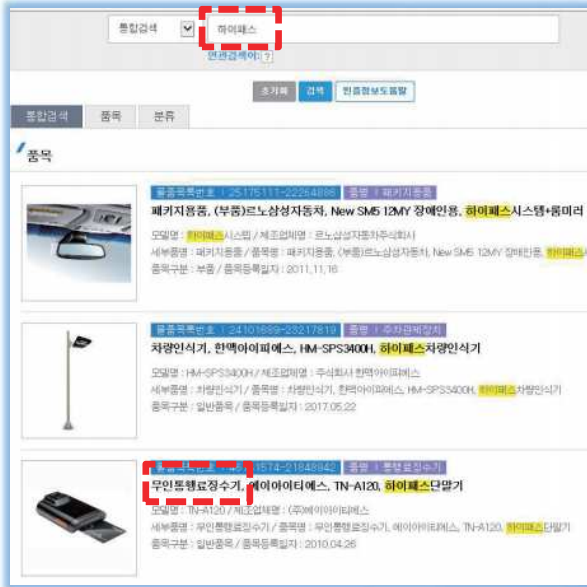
통합검색 하이패스

연관검색어 ?

초기화 검색 반품정보도움말

통합검색 품목 분류

품목

물품목록번호 : 25175111-22264886 품명 : 패키지품
패키지용품, (부품)르노삼성자동차, New SM5 12MY 장애인용, 하이패스시스템+룸미러
모델명 : 하이패스시스템 / 제조업체명 : 르노삼성자동차주식회사
세부품명 : 패키지용품 / 품목명 : 패키지용품, (부품)르노삼성자동차, New SM5 12MY 장애인용, 하이패스
품목구분 : 부품 / 품목등록일자 : 2011.11.16

물품목록번호 : 24101689-23217819 품명 : 주차관제장치
차량인식기, 한맥아이피에스, HM-SPS3400H, 하이패스차량인식기
모델명 : HM-SPS3400H / 제조업체명 : 주식회사 한맥아이피에스
세부품명 : 차량인식기 / 품목명 : 차량인식기, 한맥아이피에스, HM-SPS3400H, 하이패스차량인식기
품목구분 : 일반품목 / 품목등록일자 : 2017.05.22

물품목록번호 : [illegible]1574-21848842 품명 : 통행료징수기
무인통행료징수기, 에이아이티에스, TN-A120, 하이패스단말기
모델명 : TN-A120 / 제조업체명 : (주)에이아이티에스
세부품명 : 무인통행료징수기 / 품목명 : 무인통행료징수기, 에이아이티에스, TN-A120, 하이패스단말기
품목구분 : 일반품목 / 품목등록일자 : 2010.04.26